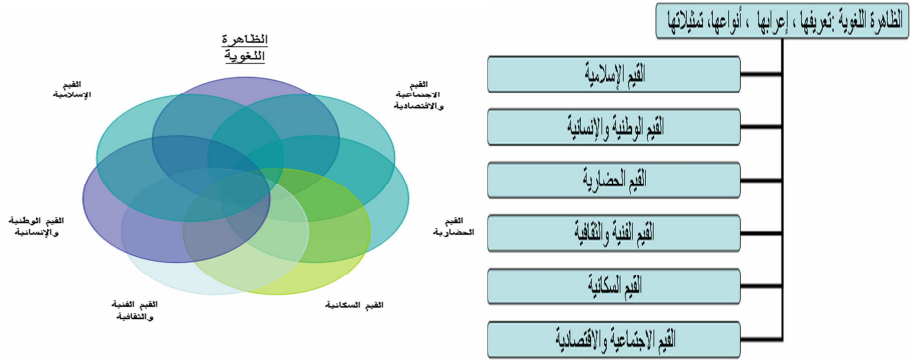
الظاهرة اللغوية

القيم الإسلامية

القيم الاجتماعية والاقتصادية

القيم الوطنية والإنسانية

القيم الحضارية

القيم الفنية والثقافية

القيم السكانية

الظاهرة اللغوية "تعريفها ، إعرابها ، أنواعها، تمثيلاتها

القيم الإسلامية

القيم الوطنية والإنسانية

القيم الحضارية

القيم الفنية والثقافية

القيم السكانية

القيم الاجتماعية والاقتصادية